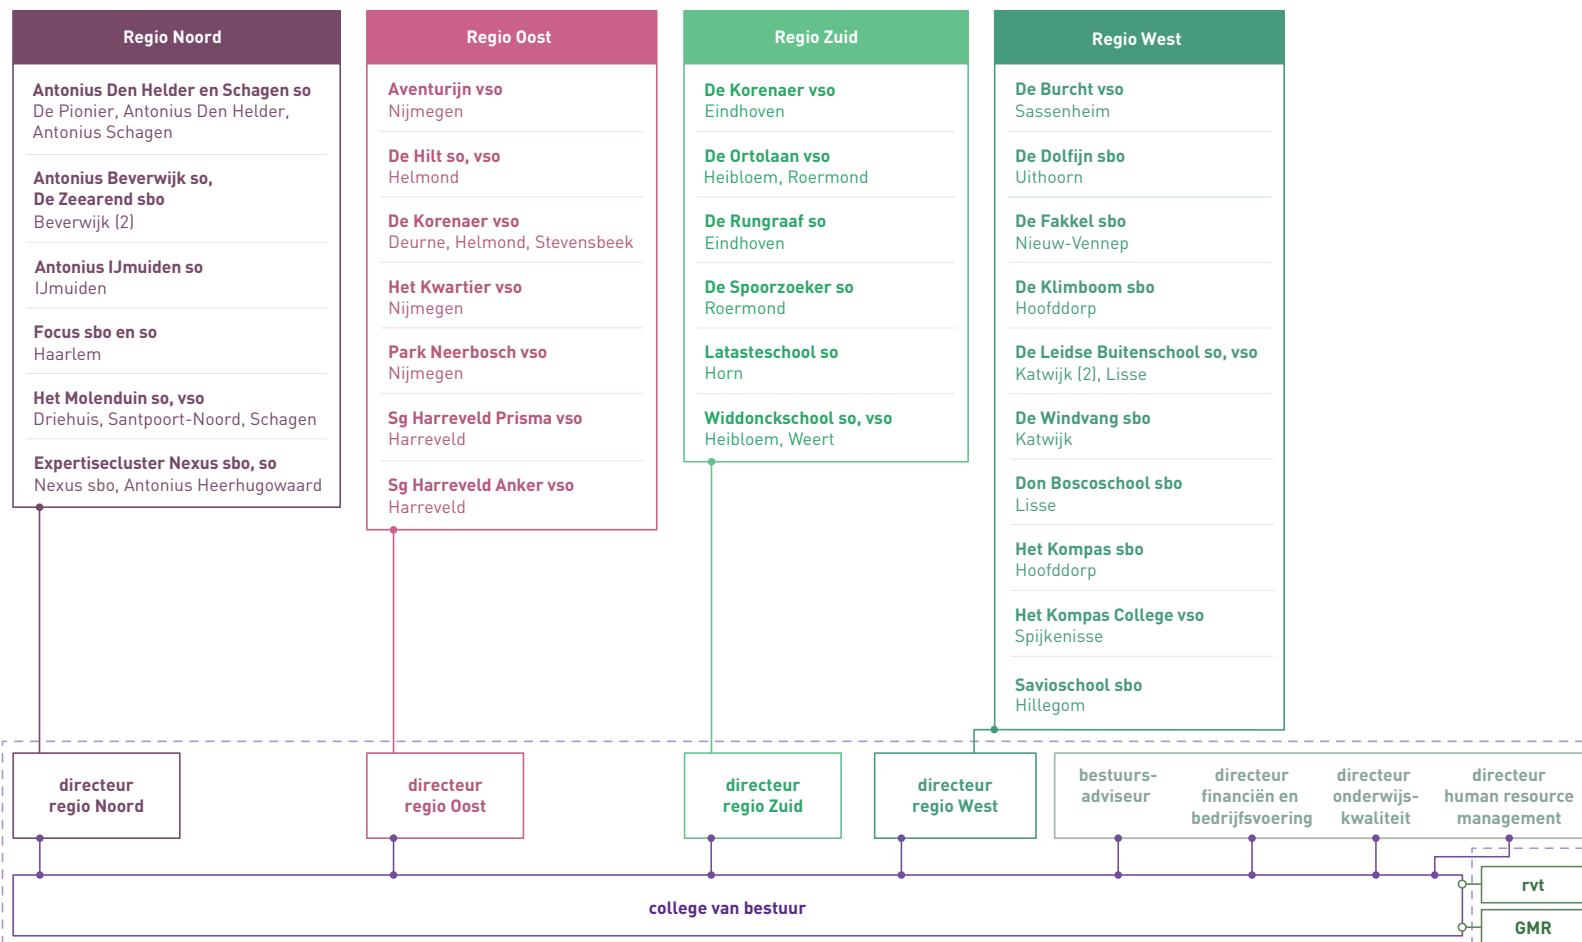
Regio Noord

Antonius Den Helder en Schagen so
De Pionier, Antonius Den Helder, Antonius Schagen

Antonius Beverwijk so, De Zeearend sbo
Beverwijk (2)

Antonius IJmuiden so
IJmuiden

Focus sbo en so
Haarlem

Het Molenduin so, vso
Driehuis, Santpoort-Noord, Schagen

Expertisecluster Nexus sbo, so
Nexus sbo, Antonius Heerhugowaard

Regio Oost

Aventurijn vso
Nijmegen

De Hilt so, vso
Helmond

De Korenaer vso
Deurne, Helmond, Stevensbeek

Het Kwartier vso
Nijmegen

Park Neerbosch vso
Nijmegen

Sg Harreveld Prisma vso
Harreveld

Sg Harreveld Anker vso
Harreveld

Regio Zuid

De Korenaer vso
Eindhoven

De Ortolaan vso
Heibloem, Roermond

De Rungraaf so
Eindhoven

De Spoorzoeker so
Roermond

Latasteschool so
Horn

Widdonckschool so, vso
Heibloem, Weert

Regio West

De Burcht vso
Sassenheim

De Dolfijn sbo
Uithoorn

De Fakkel sbo
Nieuw-Vennep

De Klimboom sbo
Hoofddorp

De Leidse Buitenschool so, vso
Katwijk (2), Lisse

De Windvang sbo
Katwijk

Don Boscoschool sbo
Lisse

Het Kompas sbo
Hoofddorp

Het Kompas College vso
Spijkenisse

Savioschool sbo
Hillegom

directeur regio Noord

directeur regio Oost

directeur regio Zuid

directeur regio West

bestuurs-adviseur

directeur financiën en bedrijfsvoering

directeur onderwijs-kwaliteit

directeur human resource management

college van bestuur

rvt

GMR